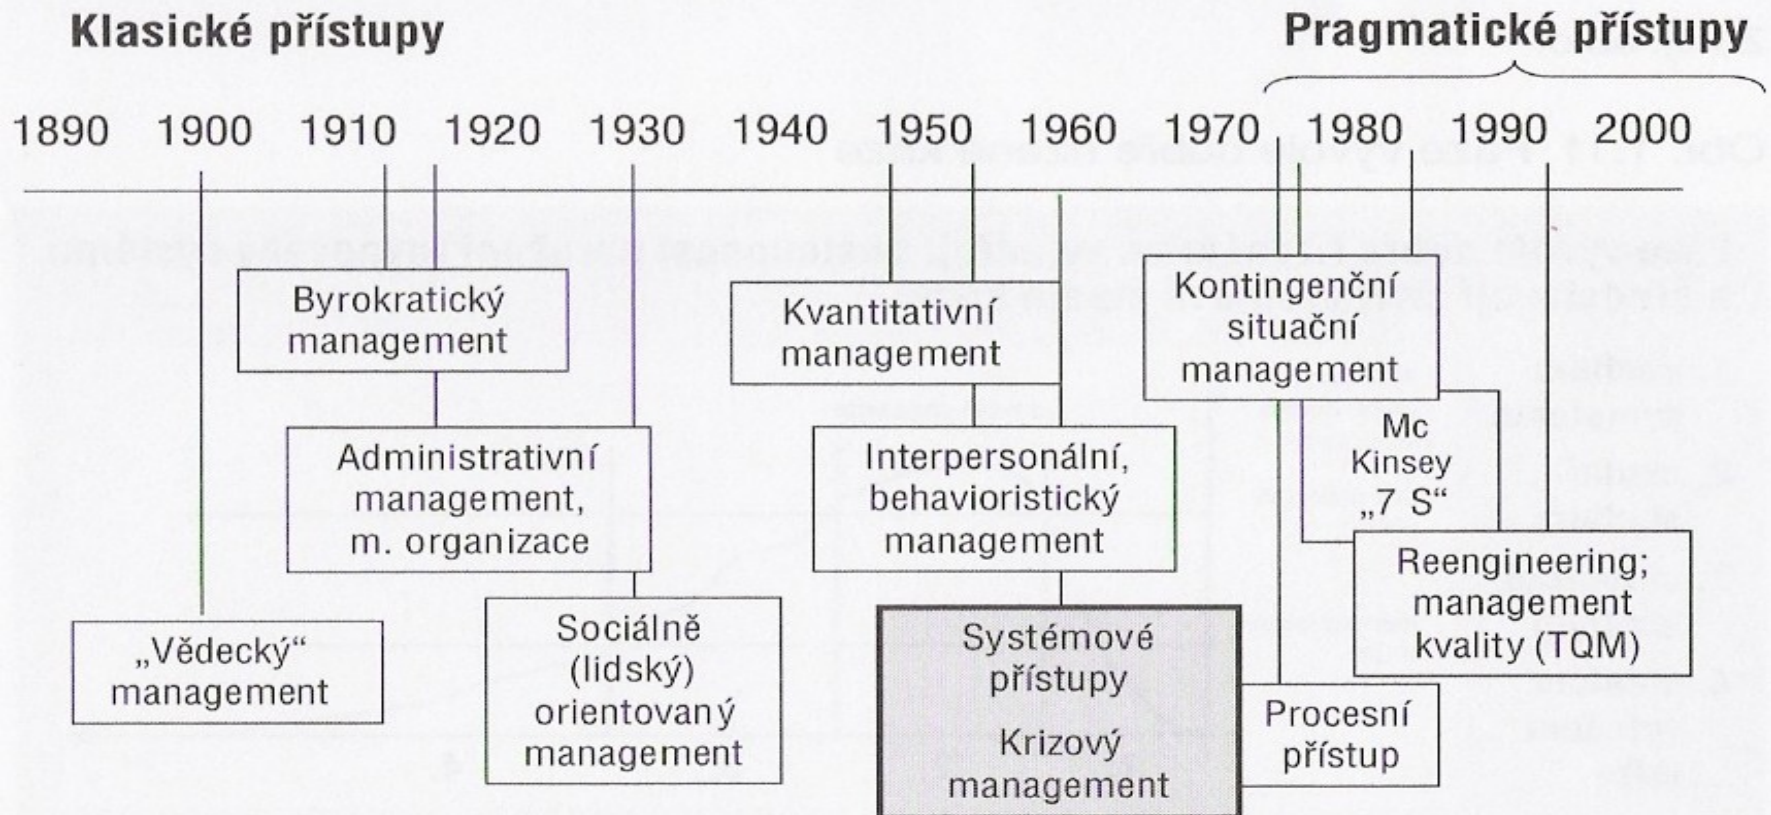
Klasické přístupy

Pragmatické přístupy

1890 1900 1910 1920 1930 1940 1950 1960 1970 1980 1990 2000

Byrokratický management

Kvantitativní management

Kontingenční situační management

Administrativní management, m. organizace

Interpersonální, behavioristický management

Mc Kinsey „7 S"

Reengineering; management kvality (TQM)

„Vědecký" management

Sociálně (lidský) orientovaný management

Systémové přístupy

Krizový management

Procesní přístup